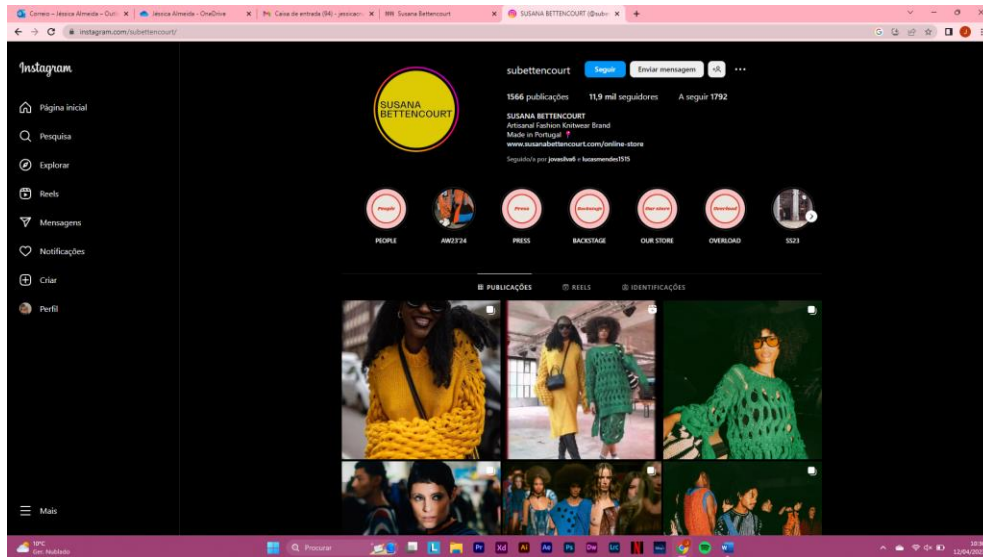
Correio – Jéssica Almeida – Outl | Jéssica Almeida - OneDrive | Caixa de entrada (94) - jessicac | Susana Bettencourt | SUSANA BETTENCOURT (@subet

instagram.com/subettencourt/

Instagram

Página inicial

Pesquisa

Explorar

Reels

Mensagens

Notificações

Criar

Perfil

Mais

SUSANA BETTENCOURT

subettencourt Seguir Enviar mensagem

1566 publicações 11,9 mil seguidores A seguir 1792

SUSANA BETTENCOURT
Artisanal Fashion Knitwear Brand
Made in Portugal
www.susanabettencourt.com/online-store

Seguido/a por jovasilva6 e lucasmendes1515

People | Press | Backstage | Our store | Overload

PEOPLE | AW23'24 | PRESS | BACKSTAGE | OUR STORE | OVERLOAD | SS23

PUBLICAÇÕES REELS IDENTIFICAÇÕES

10°C
Gen. Nublado

Procurar

12/04/202